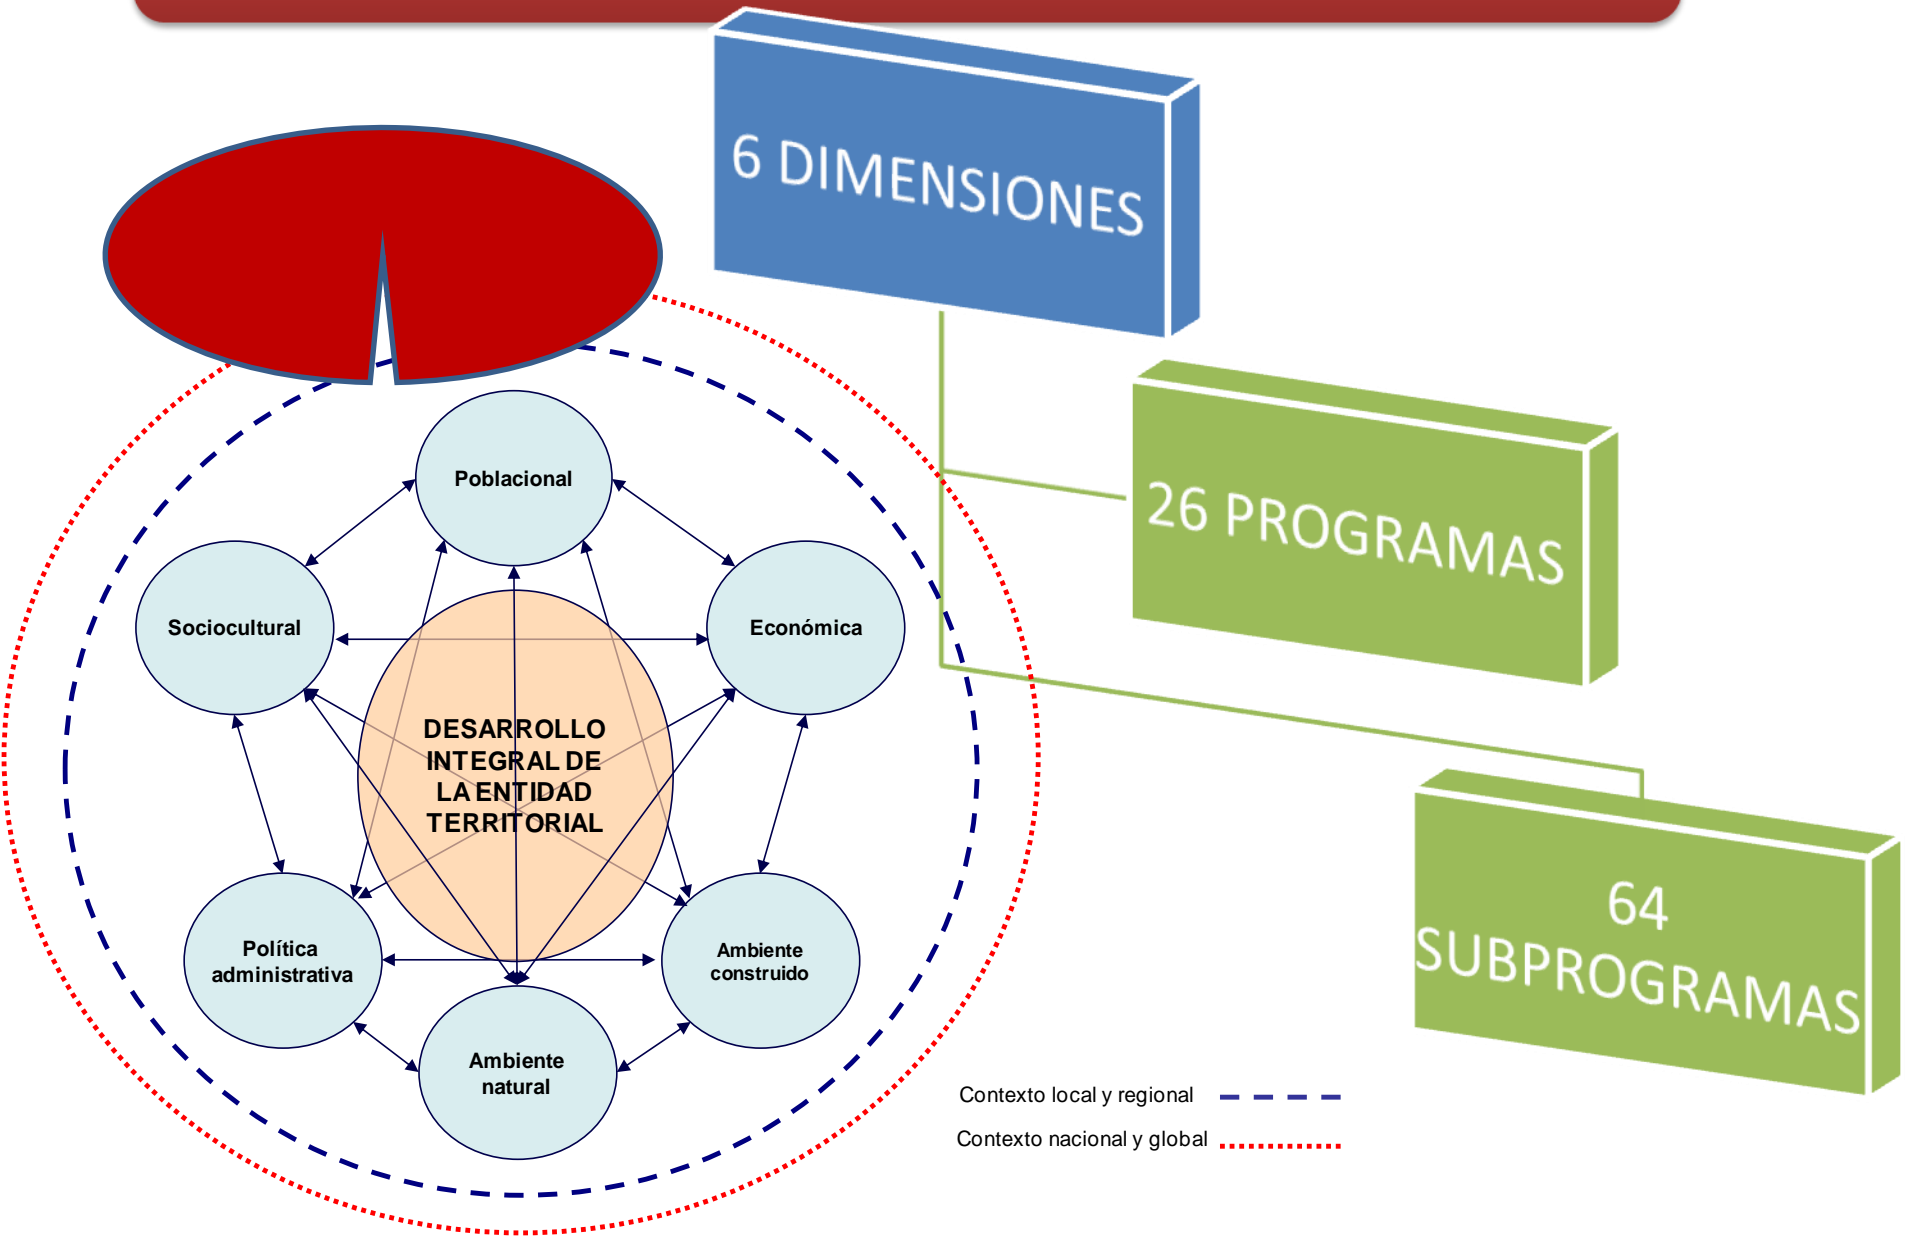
6 DIMENSIONES

26 PROGRAMAS

64 SUBPROGRAMAS

Poblacional

Sociocultural

Económica

DESARROLLO INTEGRAL DE LA ENTIDAD TERRITORIAL

Política administrativa

Ambiente construido

Ambiente natural

Contexto local y regional

Contexto nacional y global